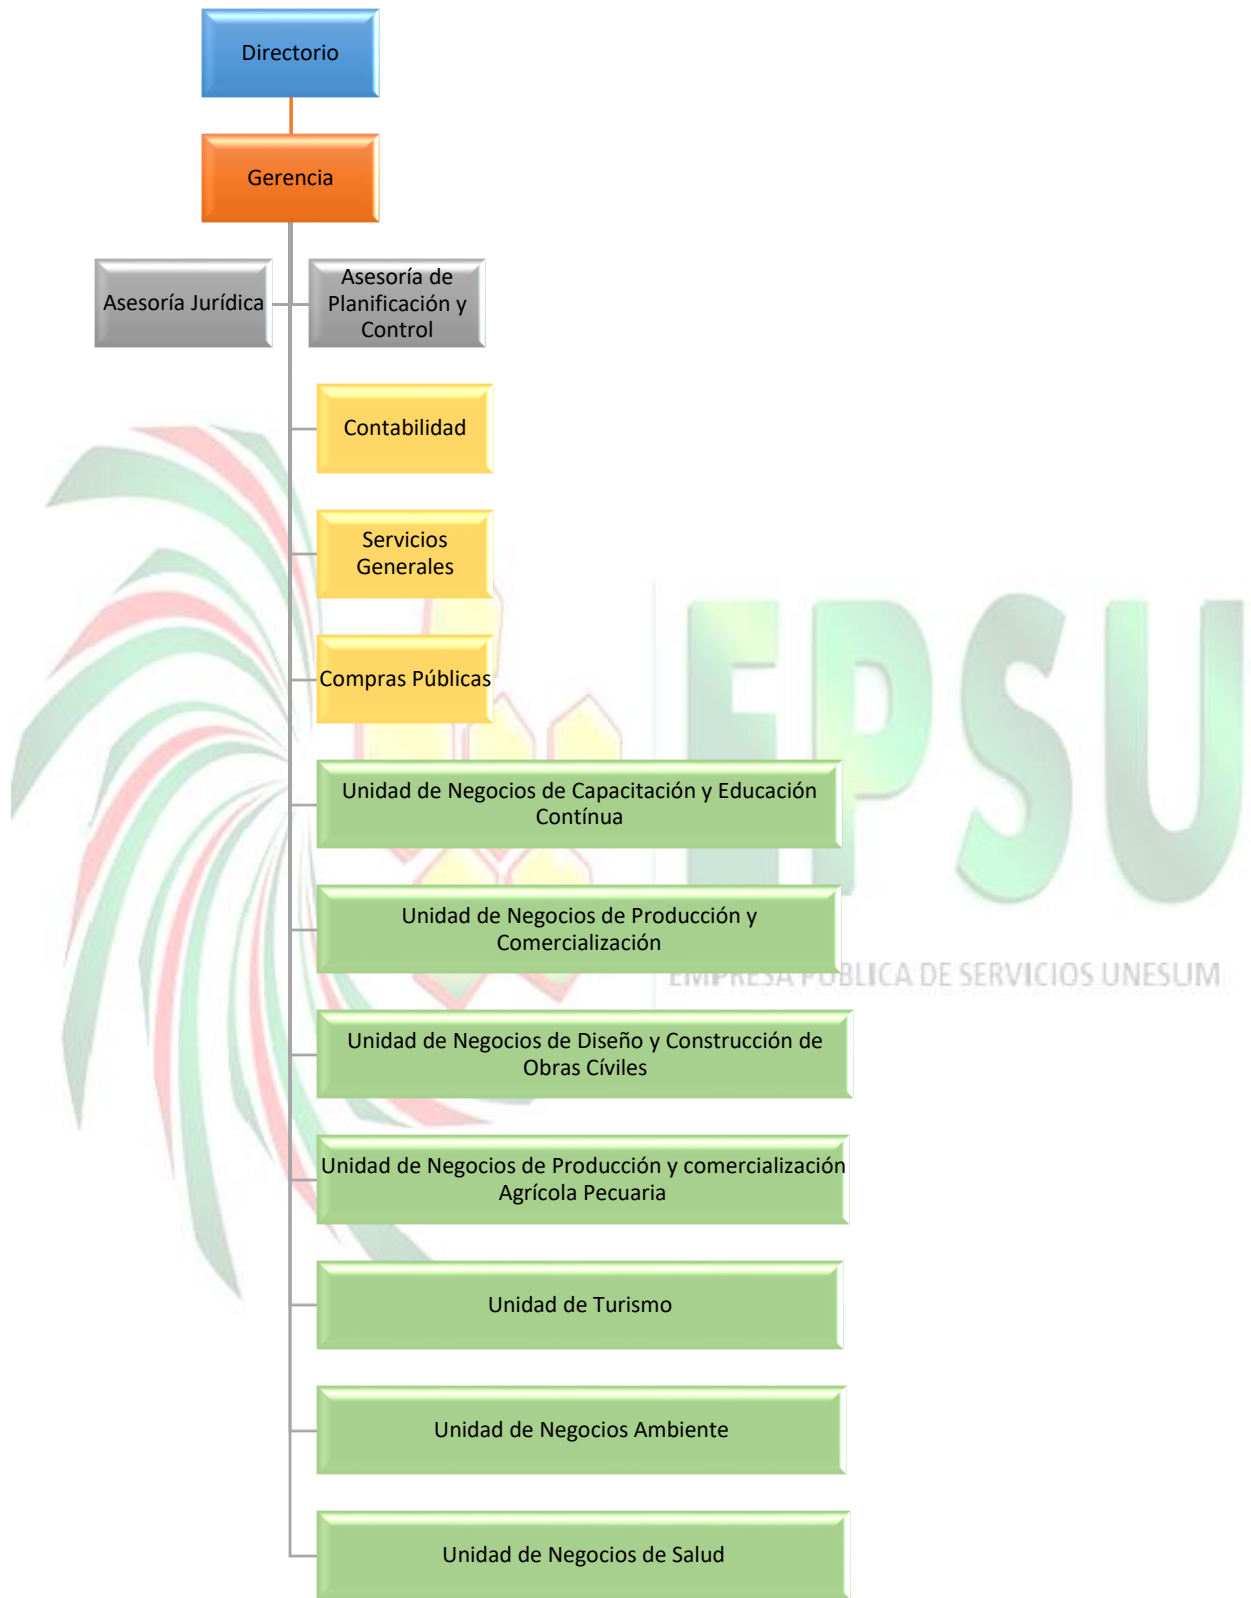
Directorio

Gerencia

Asesoría Jurídica

Asesoría de Planificación y Control

Contabilidad

Servicios Generales

Compras Públicas

Unidad de Negocios de Capacitación y Educación Contínua

Unidad de Negocios de Producción y Comercialización

Unidad de Negocios de Diseño y Construcción de Obras Cíviles

Unidad de Negocios de Producción y comercialización Agrícola Pecuaria

Unidad de Turismo

Unidad de Negocios Ambiente

Unidad de Negocios de Salud

EPSU

EMPRESA PÚBLICA DE SERVICIOS UNESUM